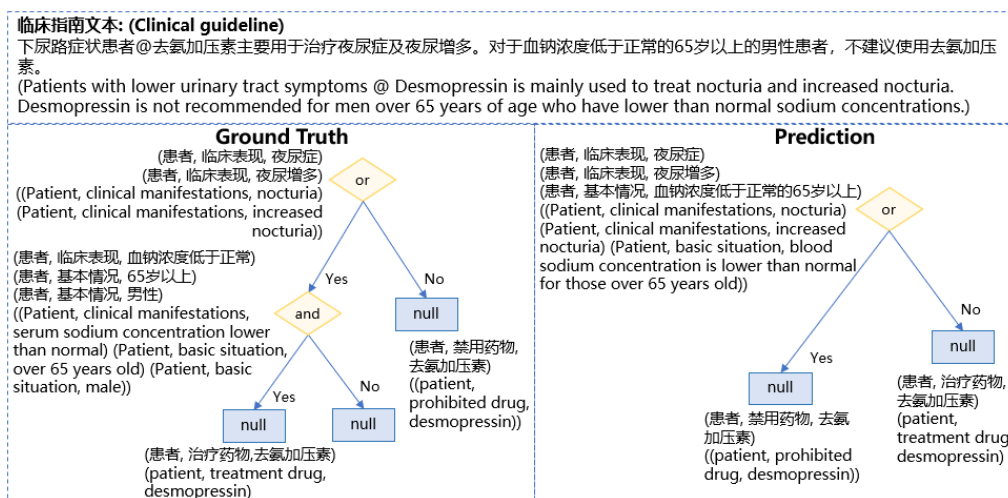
临床指南文本: (Clinical guideline)

下尿路症状患者@去氨加压素主要用于治疗夜尿症及夜尿增多。对于血钠浓度低于正常的65岁以上的男性患者，不建议使用去氨加压素。

(Patients with lower urinary tract symptoms @ Desmopressin is mainly used to treat nocturia and increased nocturia. Desmopressin is not recommended for men over 65 years of age who have lower than normal sodium concentrations.)

Ground Truth

(患者, 临床表现, 夜尿症)
(患者, 临床表现, 夜尿增多)
((Patient, clinical manifestations, nocturia)
(Patient, clinical manifestations, increased nocturia))

or

Yes

No

(患者, 临床表现, 血钠浓度低于正常)
(患者, 基本情况, 65岁以上)
(患者, 基本情况, 男性)
((Patient, clinical manifestations, serum sodium concentration lower than normal) (Patient, basic situation, over 65 years old) (Patient, basic situation, male))

and

null

(患者, 禁用药物, 去氨加压素)
((patient, prohibited drug, desmopressin))

Yes

No

null

null

(患者, 治疗药物,去氨加压素)
(patient, treatment drug, desmopressin)

Prediction

(患者, 临床表现, 夜尿症)
(患者, 临床表现, 夜尿增多)
(患者, 基本情况, 血钠浓度低于正常的65岁以上)
((Patient, clinical manifestations, nocturia)
(Patient, clinical manifestations, increased nocturia) (Patient, basic situation, blood sodium concentration is lower than normal for those over 65 years old))

or

No

null

Yes

null

(患者, 禁用药物, 去氨加压素)
((patient, prohibited drug, desmopressin))

(患者, 治疗药物, 去氨加压素)
(patient, treatment drug desmopressin)